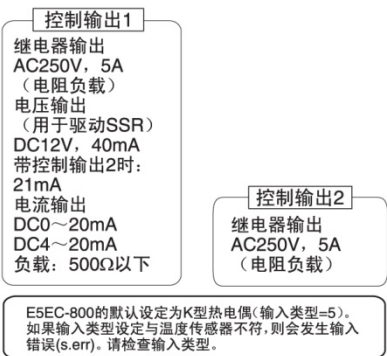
控制输出1

继电器输出
AC250V，5A
（电阻负载）
电压输出
（用于驱动SSR）
DC12V，40mA
带控制输出2时：
21mA
电流输出
DC0～20mA
DC4～20mA
负载：500Ω以下

控制输出2

继电器输出
AC250V，5A
（电阻负载）

E5EC-800的默认设定为K型热电偶（输入类型=5）。如果输入类型设定与温度传感器不符，则会发生输入错误（s.err）。请检查输入类型。